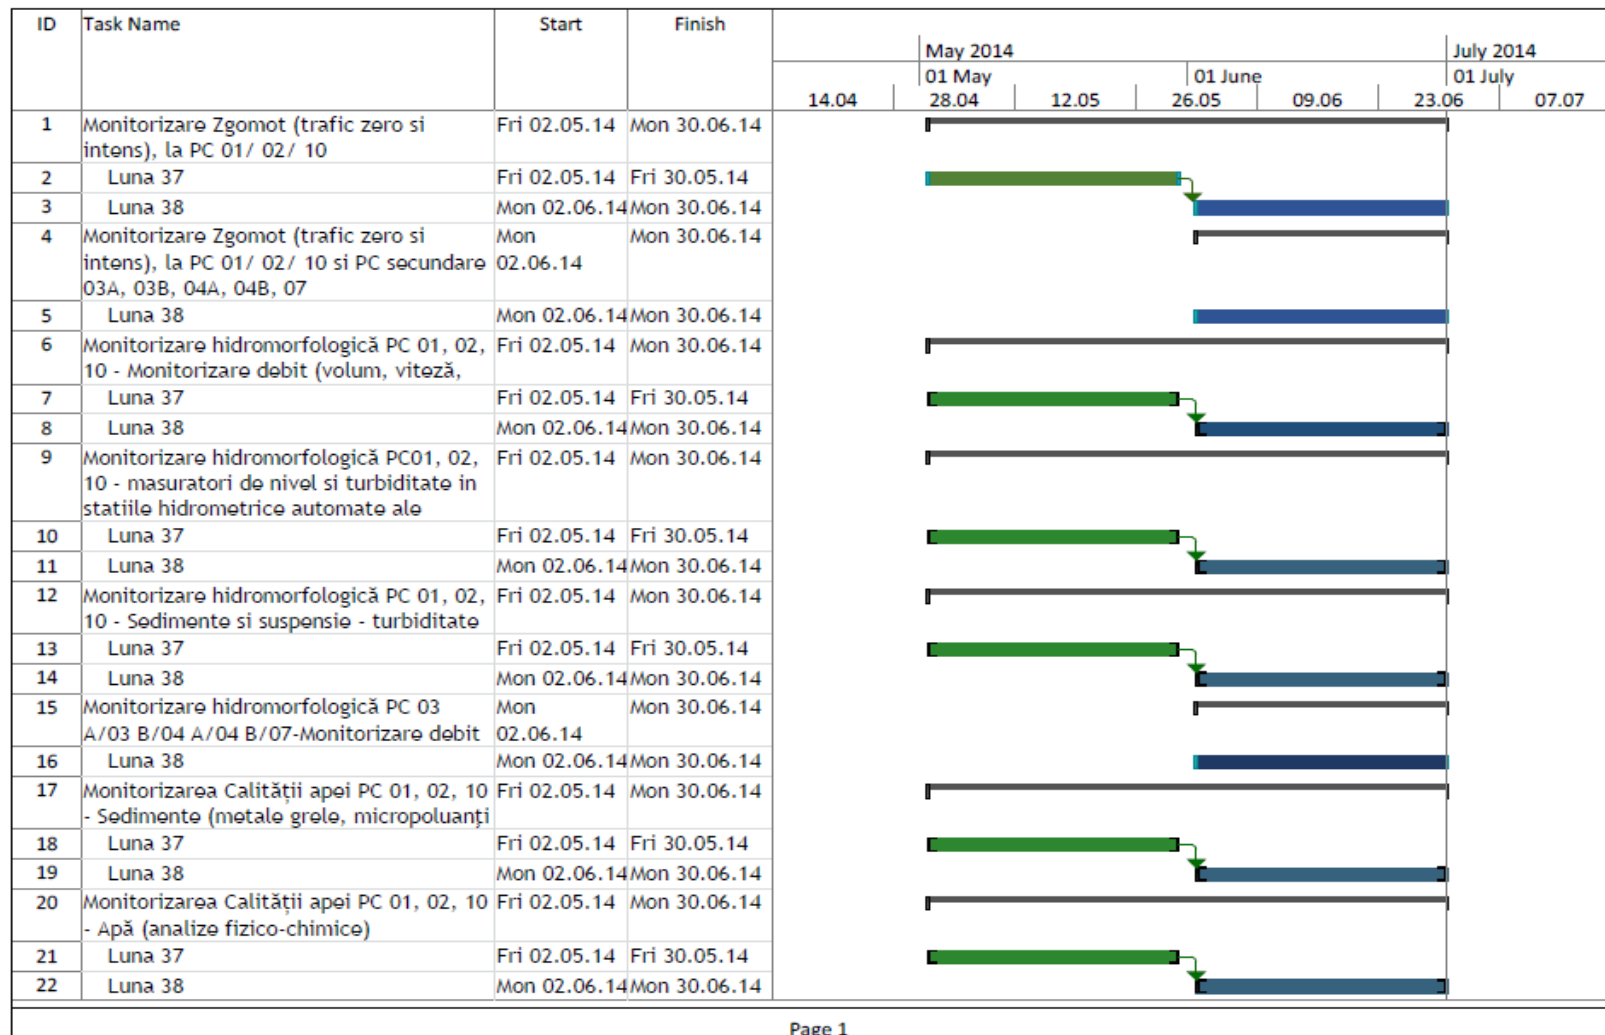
| ID | Task Name | Start | Finish |
|---|---|---|---|
| 1 | Monitorizare Zgomot (trafic zero si intens), la PC 01/ 02/ 10 | Fri 02.05.14 | Mon 30.06.14 |
| 2 | Luna 37 | Fri 02.05.14 | Fri 30.05.14 |
| 3 | Luna 38 | Mon 02.06.14 | Mon 30.06.14 |
| 4 | Monitorizare Zgomot (trafic zero si intens), la PC 01/ 02/ 10 si PC secundare 03A, 03B, 04A, 04B, 07 | Mon 02.06.14 | Mon 30.06.14 |
| 5 | Luna 38 | Mon 02.06.14 | Mon 30.06.14 |
| 6 | Monitorizare hidromorfologică PC 01, 02, 10 - Monitorizare debit (volum, viteză, | Fri 02.05.14 | Mon 30.06.14 |
| 7 | Luna 37 | Fri 02.05.14 | Fri 30.05.14 |
| 8 | Luna 38 | Mon 02.06.14 | Mon 30.06.14 |
| 9 | Monitorizare hidromorfologică PC01, 02, 10 - masuratori de nivel si turbiditate in statiile hidrometrice automate ale | Fri 02.05.14 | Mon 30.06.14 |
| 10 | Luna 37 | Fri 02.05.14 | Fri 30.05.14 |
| 11 | Luna 38 | Mon 02.06.14 | Mon 30.06.14 |
| 12 | Monitorizare hidromorfologică PC 01, 02, 10 - Sedimente si suspensie - turbiditate | Fri 02.05.14 | Mon 30.06.14 |
| 13 | Luna 37 | Fri 02.05.14 | Fri 30.05.14 |
| 14 | Luna 38 | Mon 02.06.14 | Mon 30.06.14 |
| 15 | Monitorizare hidromorfologică PC 03 A/03 B/04 A/04 B/07-Monitorizare debit | Mon 02.06.14 | Mon 30.06.14 |
| 16 | Luna 38 | Mon 02.06.14 | Mon 30.06.14 |
| 17 | Monitorizarea Calității apei PC 01, 02, 10 - Sedimente (metale grele, micropoluanți | Fri 02.05.14 | Mon 30.06.14 |
| 18 | Luna 37 | Fri 02.05.14 | Fri 30.05.14 |
| 19 | Luna 38 | Mon 02.06.14 | Mon 30.06.14 |
| 20 | Monitorizarea Calității apei PC 01, 02, 10 - Apă (analize fizico-chimice) | Fri 02.05.14 | Mon 30.06.14 |
| 21 | Luna 37 | Fri 02.05.14 | Fri 30.05.14 |
| 22 | Luna 38 | Mon 02.06.14 | Mon 30.06.14 |

May 2014 July 2014
01 May 01 June 01 July
14.04 28.04 12.05 26.05 09.06 23.06 07.07

Page 1